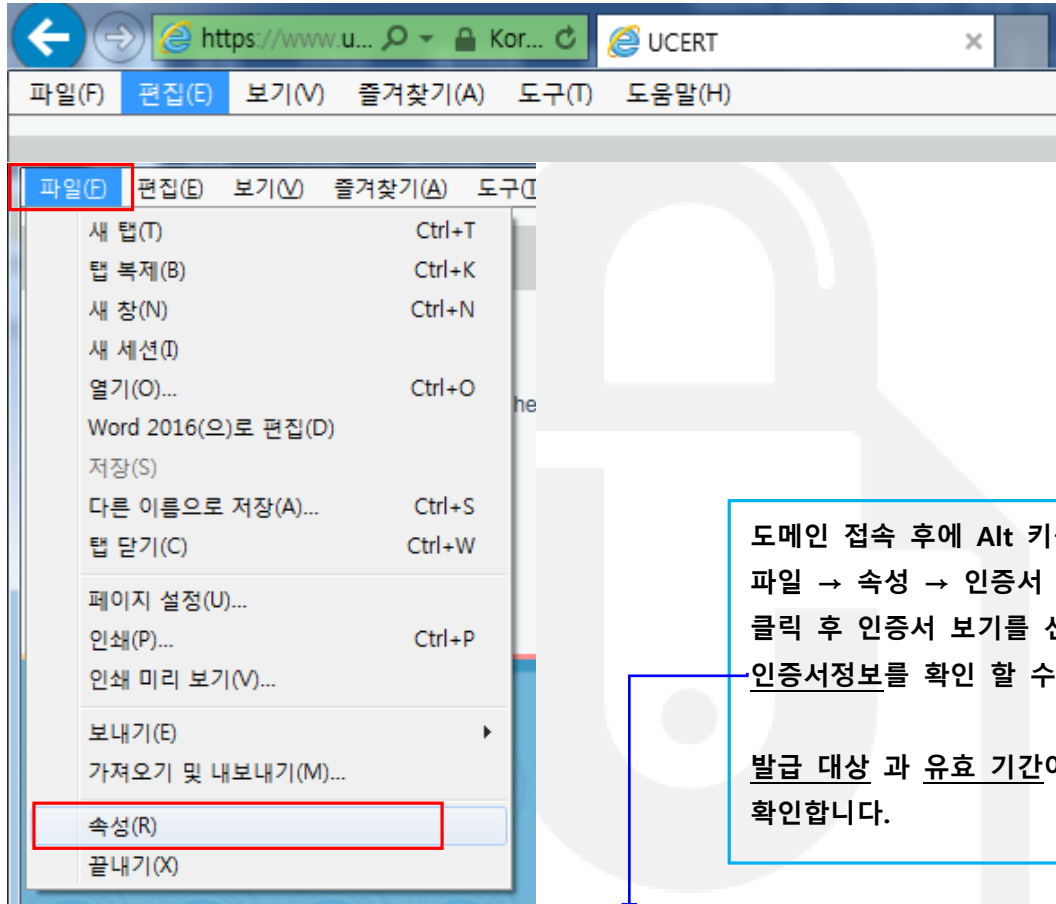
https://www.u... Kor... UCERT ×

파일(F) 편집(E) 보기(V) 즐겨찾기(A) 도구(T) 도움말(H)

파일(F) 편집(E) 보기(V) 즐겨찾기(A) 도구([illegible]

새 탭(T) Ctrl+T
탭 복제(B) Ctrl+K
새 창(N) Ctrl+N
새 세션(I)
열기(O)... Ctrl+O
Word 2016(으)로 편집(D)
저장(S)
다른 이름으로 저장(A)... Ctrl+S
탭 닫기(C) Ctrl+W
페이지 설정(U)...
인쇄(P)... Ctrl+P
인쇄 미리 보기(V)...
보내기(E)
가져오기 및 내보내기(M)...
속성(R)
끝내기(X)

he

도메인 접속 후에 Alt 키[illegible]
파일 → 속성 → 인증서 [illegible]
클릭 후 인증서 보기를 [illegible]
인증서정보를 확인 할 수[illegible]

발급 대상 과 유효 기간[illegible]
확인합니다.